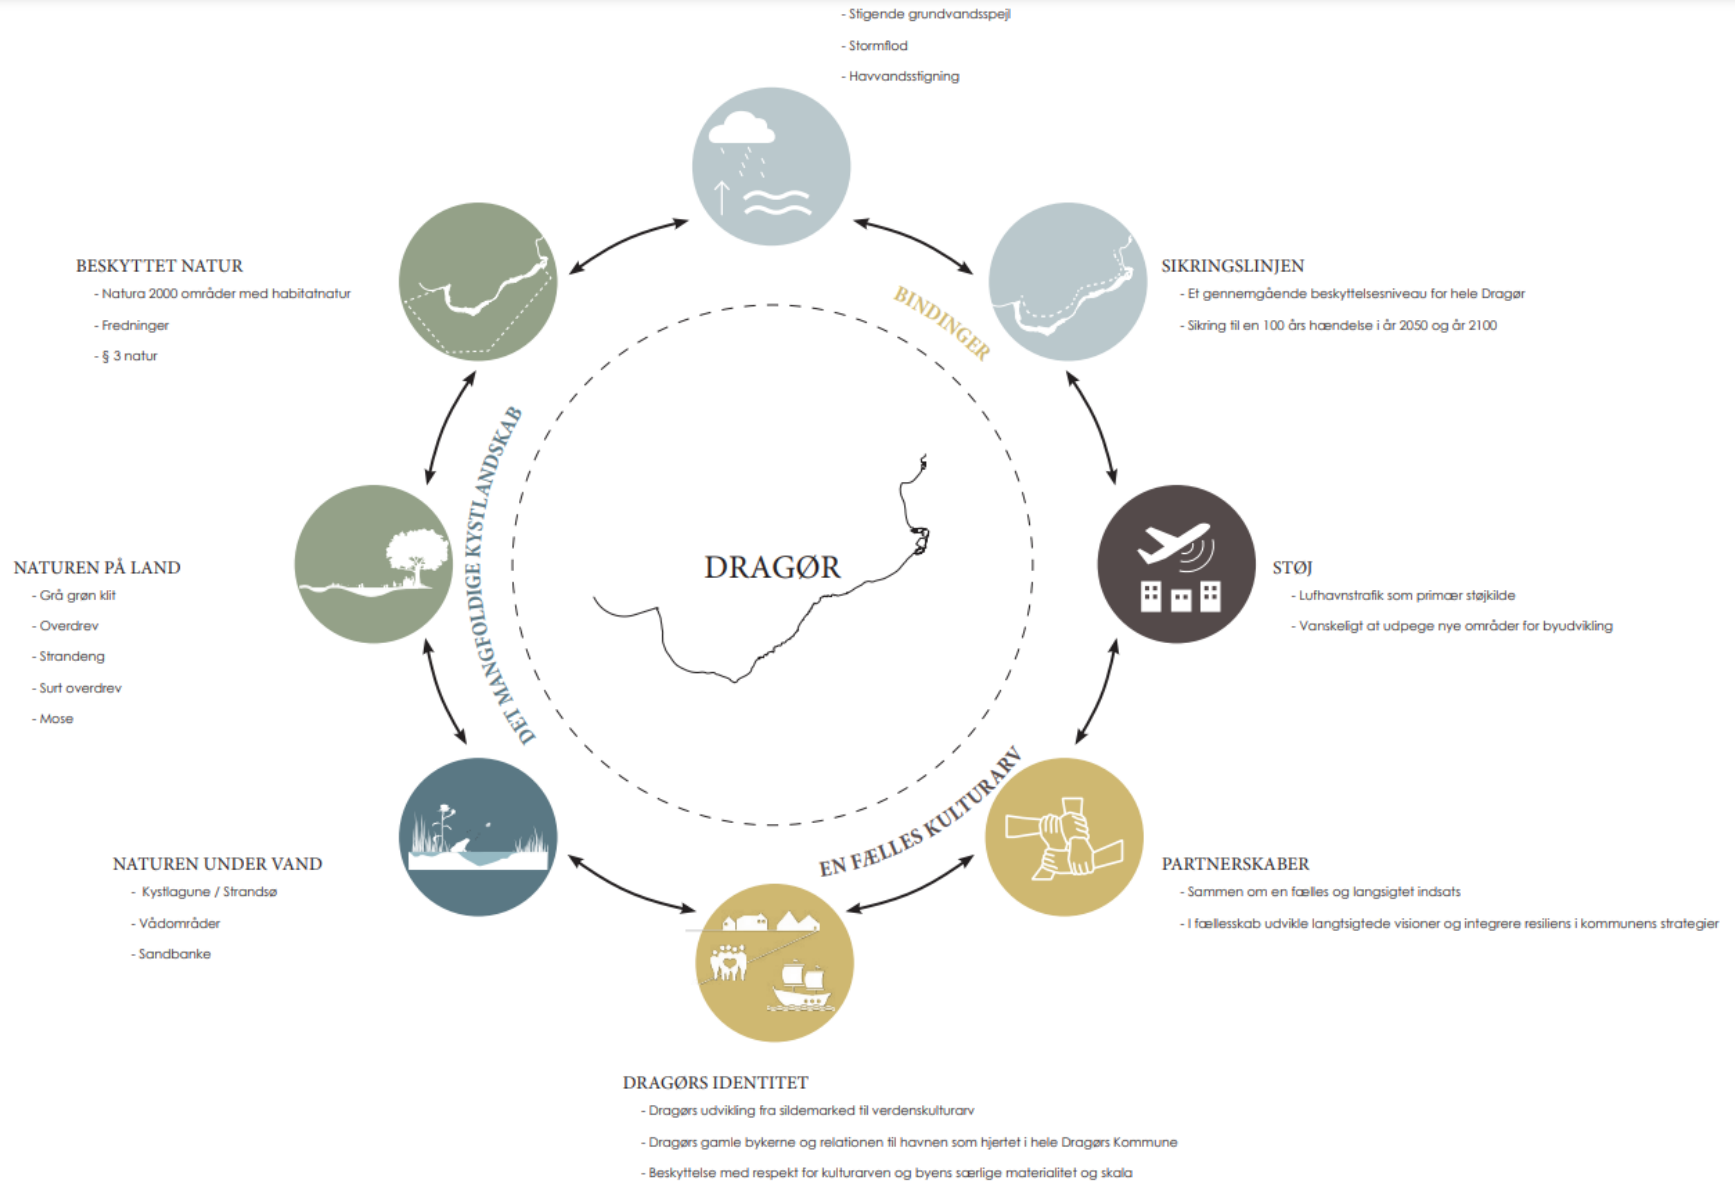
- Stigende grundvandsspejl

- Stormflod

- Havvandsstigning

BESKYTTET NATUR
- Natura 2000 områder med habitatnatur
- Fredninger
- § 3 natur

SIKRINGSLINJEN
- Et gennemgående beskyttelsesniveau for hele Dragør
- Sikring til en 100 års hændelse i år 2050 og år 2100

BINDINGER

DET MANGFOLDIGE KYSTLANDSKAB

DRAGØR

NATUREN PÅ LAND
- Grå grøn klit
- Overdrev
- Strandeng
- Surt overdrev
- Mose

STØJ
- Lufthavnstrafik som primær støjkilde
- Vanskeligt at udpege nye områder for byudvikling

EN FÆLLES KULTURARV

NATUREN UNDER VAND
- Kystlagune / Strandsø
- Vådområder
- Sandbanke

PARTNERSKABER
- Sammen om en fælles og langsigtet indsats
- I fællesskab udvikle langtsigtede visioner og integrere resiliens i kommunens strategier

DRAGØRS IDENTITET
- Dragørs udvikling fra sildemarked til verdenskulturarv
- Dragørs gamle bykerne og relationen til havnen som hjertet i hele Dragørs Kommune
- Beskyttelse med respekt for kulturarven og byens særlige materialitet og skala